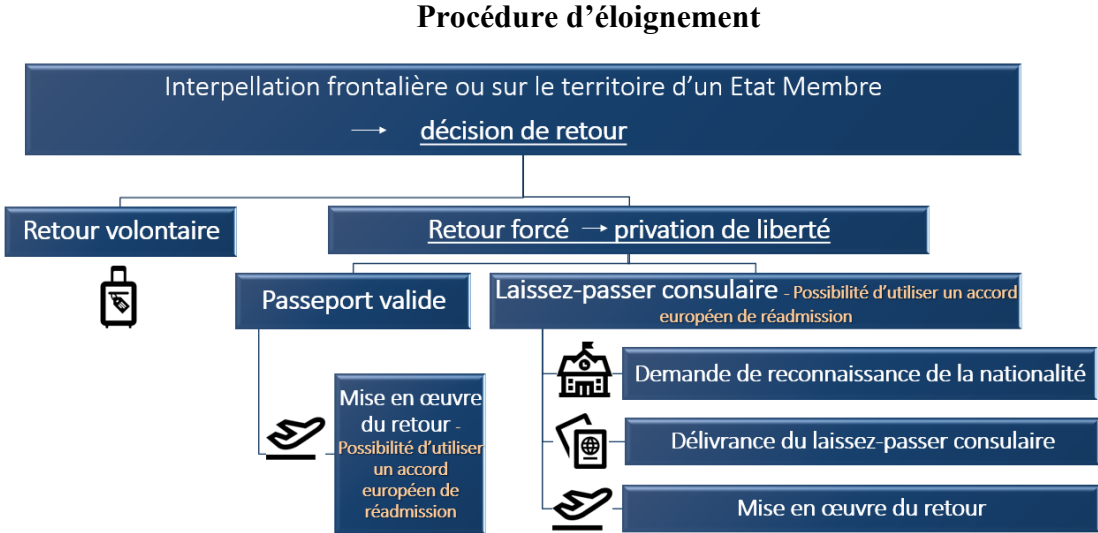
Procédure d'éloignement

Interpellation frontalière ou sur le territoire d'un Etat Membre → décision de retour

Retour volontaire

Retour forcé → privation de liberté

Passeport valide

Laissez-passer consulaire - Possibilité d'utiliser un accord européen de réadmission

Mise en œuvre du retour - Possibilité d'utiliser un accord européen de réadmission

Demande de reconnaissance de la nationalité

Délivrance du laissez-passer consulaire

Mise en œuvre du retour